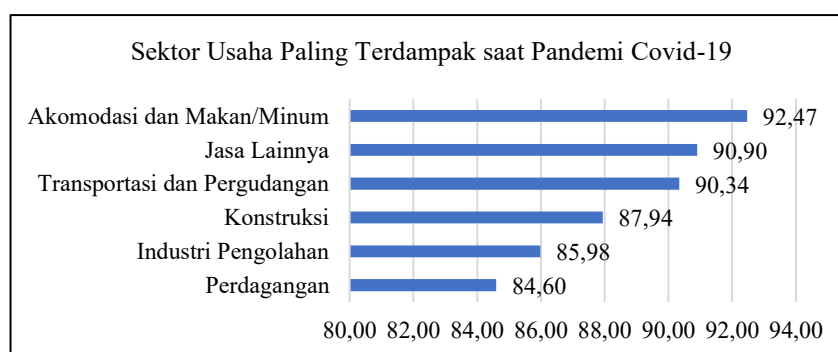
Sektor Usaha Paling Terdampak saat Pandemi Covid-19

Akomodasi dan Makan/Minum 92,47
Jasa Lainnya 90,90
Transportasi dan Pergudangan 90,34
Konstruksi 87,94
Industri Pengolahan 85,98
Perdagangan 84,60

80,00 82,00 84,00 86,00 88,00 90,00 92,00 94,00